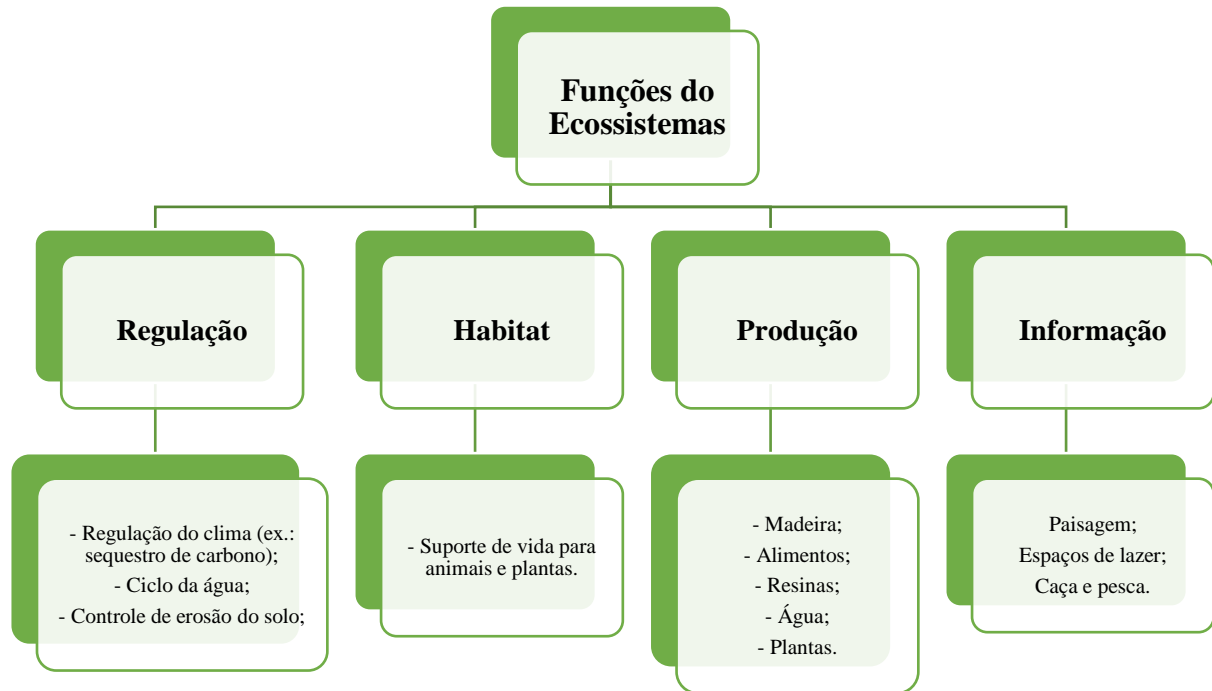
Funções do Ecossistemas

Regulação

Habitat

Produção

Informação

- Regulação do clima (ex.: sequestro de carbono);
- Ciclo da água;
- Controle de erosão do solo;

- Suporte de vida para animais e plantas.

- Madeira;
- Alimentos;
- Resinas;
- Água;
- Plantas.

Paisagem;
Espaços de lazer;
Caça e pesca.